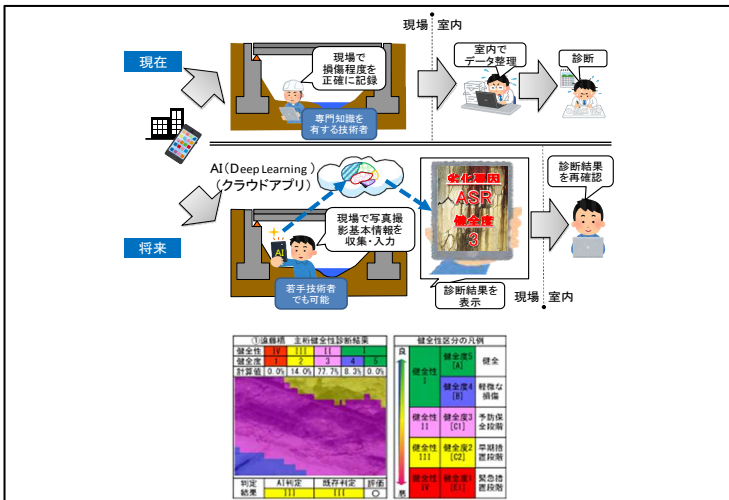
現場　室内

現在

現場で損傷程度を正確に記録

専門知識を有する技術者

室内でデータ整理

診断

AI（Deep Learning）（クラウドアプリ）

劣化要因
ASR
健全度
3

診断結果を再確認

将来

現場で写真撮影基本情報を収集・入力

若手技術者でも可能

診断結果を表示

現場　室内

①議橋桁　主桁健全性診断結果

| 健全性 | IV | III | II | I |
|---|---|---|---|---|
| 健全度 | 1 | 2 | 3 | 4 | 5 |
| 計算値 | 0.0% | 14.0% | 77.7% | 8.3% | 0.0% |

| 判定結果 | AI判定 | 既存判定 | 評価 |
|---|---|---|---|
| | III | III | ○ |

健全性区分の凡例

良

悪

| 健全性 I | 健全度5 [A] | 健全 |
|---|---|---|
| | 健全度4 [B] | 軽微な損傷 |
| 健全性 II | 健全度3 [C1] | 予防保全段階 |
| 健全性 III | 健全度2 [C2] | 早期措置段階 |
| 健全性 IV | 健全度1 [E1] | 緊急措置段階 |